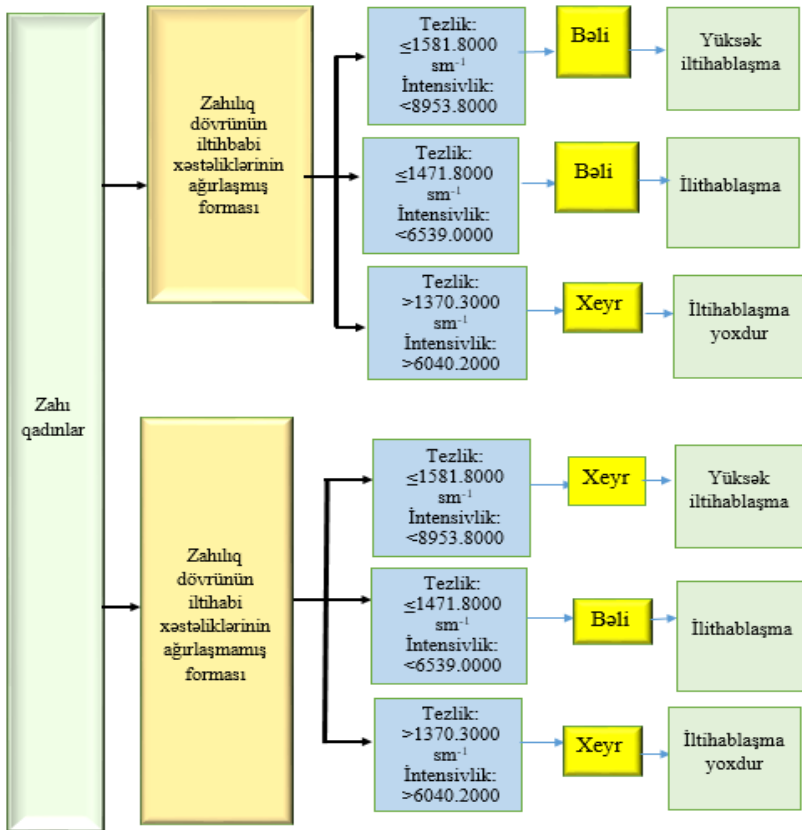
Zahı qadınlar

Zahılıq dövrünün iltihbabi xəstəliklərinin ağırlaşmış forması

Tezlik: ≤1581.8000 sm$^{-1}$ İntensivlik: <8953.8000

Bəli

Yüksək iltihablaşma

Tezlik: ≤1471.8000 sm$^{-1}$ İntensivlik: <6539.0000

Bəli

İlithablaşma

Tezlik: >1370.3000 sm$^{-1}$ İntensivlik: >6040.2000

Xeyr

İltihablaşma yoxdur

Zahılıq dövrünün iltihabi xəstəliklərinin ağırlaşmamış forması

Tezlik: ≤1581.8000 sm$^{-1}$ İntensivlik: <8953.8000

Xeyr

Yüksək iltihablaşma

Tezlik: ≤1471.8000 sm$^{-1}$ İntensivlik: <6539.0000

Bəli

İlithablaşma

Tezlik: >1370.3000 sm$^{-1}$ İntensivlik: >6040.2000

Xeyr

İltihablaşma yoxdur